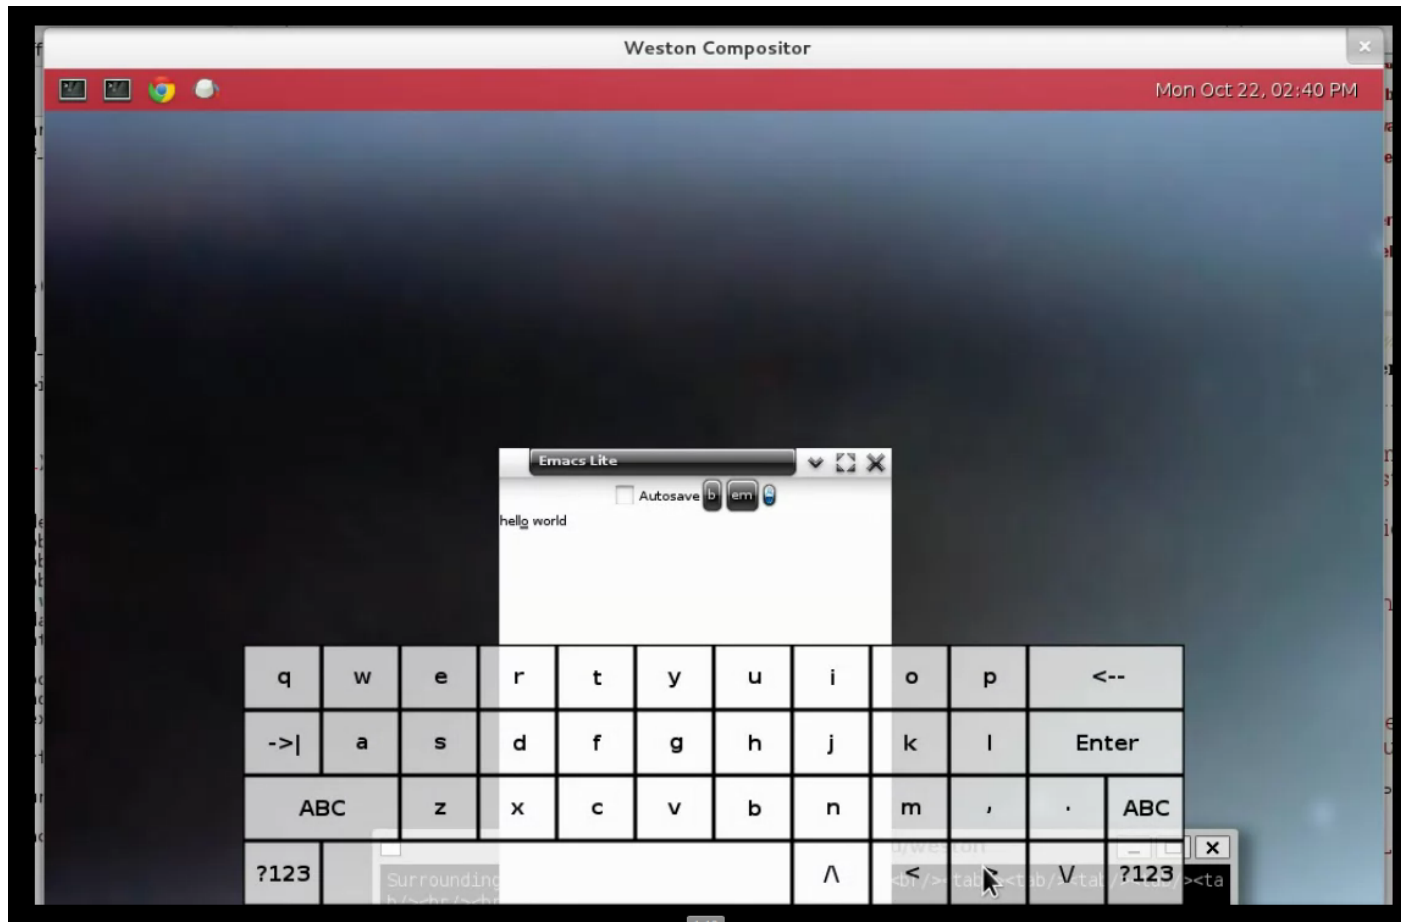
Weston Compositor

Mon Oct 22, 02:40 PM

Emacs Lite

Autosave b em

hello world

q w e r t y u i o p <--

->| a s d f g h j k l Enter

ABC z x c v b n m , . ABC

?123 /\ < > \/ ?123

Surrounding

u/weston

<br/>-tab<tab/>tab/><tab/><ta